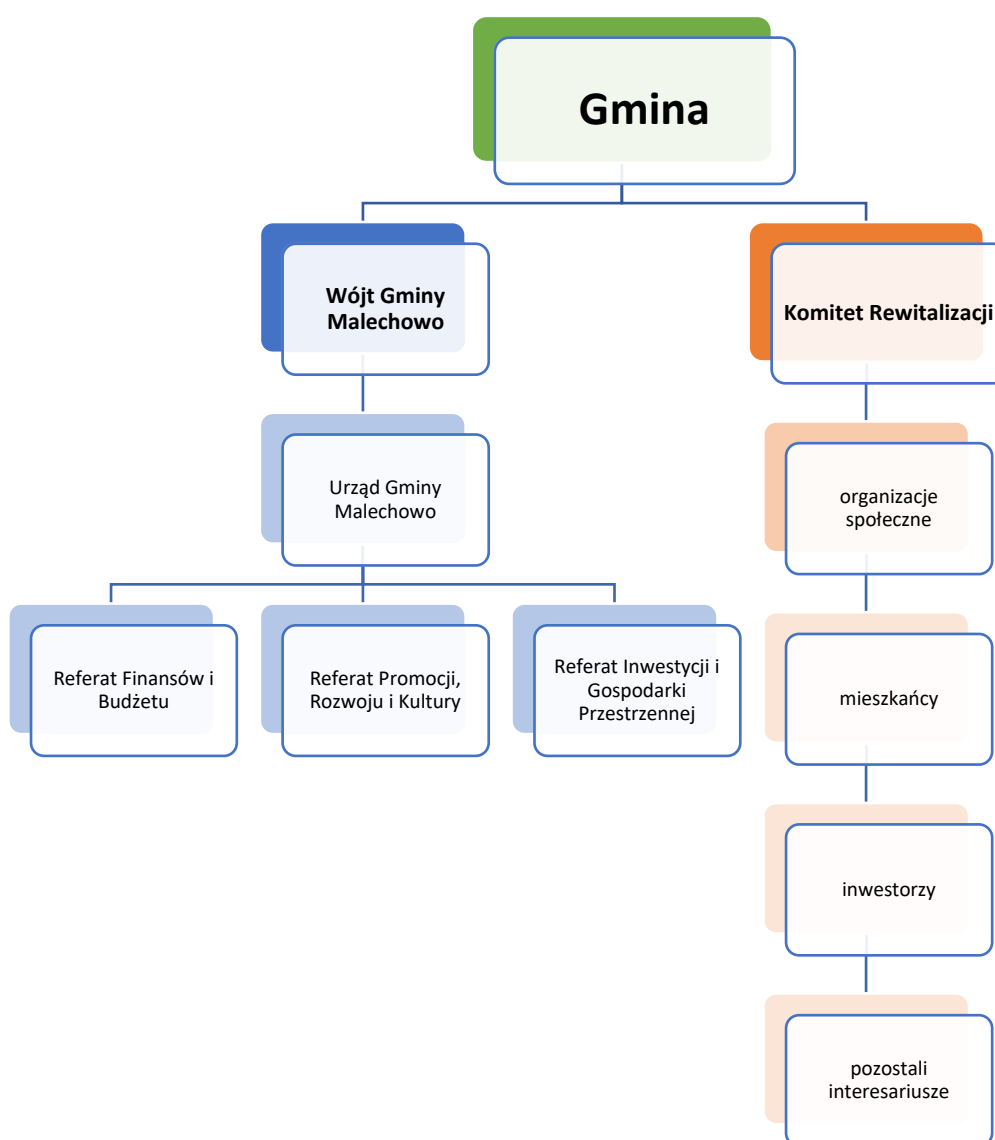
Gmina

Wójt Gminy Malechowo

Urząd Gminy Malechowo

Referat Finansów i Budżetu

Referat Promocji, Rozwoju i Kultury

Referat Inwestycji i Gospodarki Przestrzennej

Komitet Rewitalizacji

organizacje społeczne

mieszkańcy

inwestorzy

pozostali interesariusze